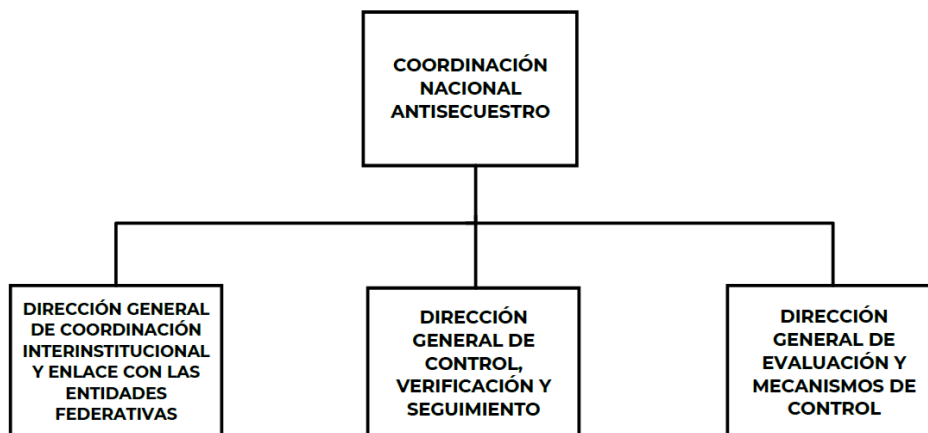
COORDINACIÓN NACIONAL ANTISECUESTRO

DIRECCIÓN GENERAL DE COORDINACIÓN INTERINSTITUCIONAL Y ENLACE CON LAS ENTIDADES FEDERATIVAS

DIRECCIÓN GENERAL DE CONTROL, VERIFICACIÓN Y SEGUIMIENTO

DIRECCIÓN GENERAL DE EVALUACIÓN Y MECANISMOS DE CONTROL